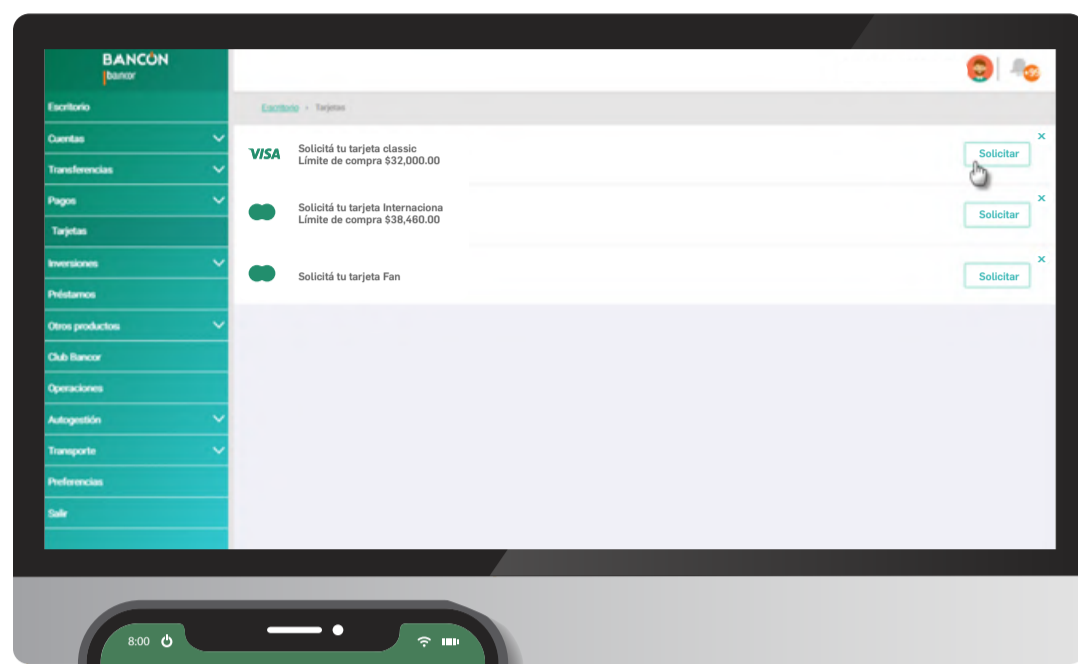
BANCÓN
bancor

Escritorio
Cuentas
Transferencias
Pagos
Tarjetas
Inversiones
Préstamos
Otros productos
Club Bancor
Operaciones
Autogestión
Transporte
Preferencias
Salir

+9

Escritorio > Tarjetas

VISA Solicitá tu tarjeta classic
Límite de compra $32,000.00
Solicitar

Solicitá tu tarjeta Internaciona
Límite de compra $38,460.00
Solicitar

Solicitá tu tarjeta Fan
Solicitar

8:00